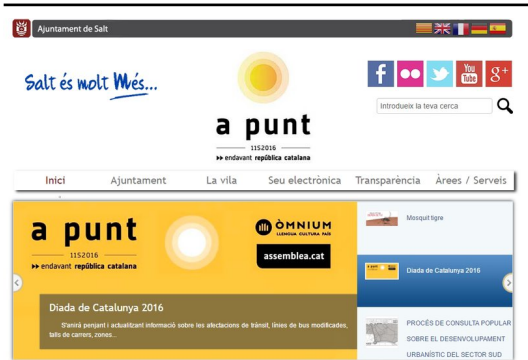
Ajuntament de Salt

Salt és molt Més...

a punt
11S2016
▸▸ endavant república catalana

Introdueix la teva cerca

Inici | Ajuntament | La vila | Seu electrònica | Transparència | Àrees / Serveis

a punt
11S2016
▸▸ endavant república catalana

ÒMNIUM
LLENGUA CULTURA PAÍS

assemblea.cat

Diada de Catalunya 2016

S'anirà penjant i actualitzant informació sobre les afectacions de trànsit, línies de bus modificades, talls de carrers, zones...

Mosquit tigre

Diada de Catalunya 2016

PROCÉS DE CONSULTA POPULAR SOBRE EL DESENVOLUPAMENT URBANÍSTIC DEL SECTOR SUD